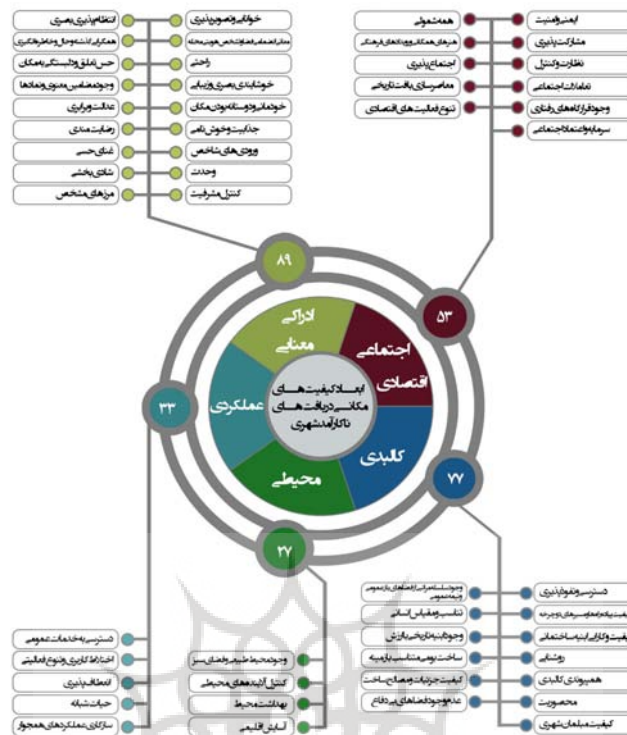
انتظام بصری
همکاری اشتراک و حافظه تاریخی
حس تعلق و دلبستگی به مکان
وجود عناصر معنوی و نمادها
عدالت و برابری
رضایت مندی
غنای حسی
شادی بخشی
مرزهای مشخص

خوانایی و تصویر پذیری
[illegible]
راحتی
خوشایندی بصری و زیبایی
خودمانی بودن و سرزنده بودن مکان
جذابیت و خوش نامی
ورودی های شاخص
وحدت
کنترل و مشرفیت

همه شمولی
هویت های همگانی و رویدادهای فرهنگی
اجتماع پذیری
معاصرسازی بافت تاریخی
تنوع فعالیت های اقتصادی

ایمنی و امنیت
مشارکت پذیری
نظارت و کنترل
تعاملات اجتماعی
وجود قرارگاه های رفتاری
سرمایه و اعتماد اجتماعی

۸۹
۵۳
۷۷
۳۳
۲۷

ادراکی معنایی
اجتماعی اقتصادی
کالبدی
محیطی
عملکردی

ابعاد کیفیت های مکانی در بافت های ناکارآمد شهری

دسترسی و نفوذپذیری
وجود سلسله مراتب فضاهای باز عمومی و نیمه عمومی
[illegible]
تناسب و مقیاس انسانی
کیفیت و کارایی ابنیه ساختمانی
وجود نشانه ها و ابنیه ارزشی
روشنایی
ساخت و ساز متناسب با زمینه
هم پیوندی کالبدی
کیفیت جزئیات و مصالح ساخت
محصوریت
عدم وجود فضاهای بی دفاع
کیفیت مبلمان شهری

وجود محیط طبیعی و فضای سبز
کنترل آلودگی های محیطی
بهداشت محیط
آسایش اقلیمی

دسترسی به خدمات عمومی
اختلاط کاربری و تنوع فعالیتی
انعطاف پذیری
حیات شبانه
سازگاری عملکردهای همجوار